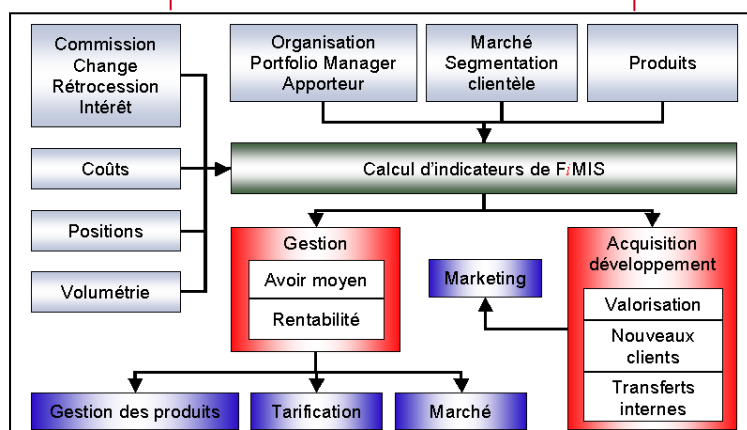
Commission
Change
Rétrocession
Intérêt

Organisation
Portfolio Manager
Apporteur

Marché
Segmentation
clientèle

Produits

Coûts

Calcul d'indicateurs de FiMIS

Positions

Volumétrie

Gestion

Avoir moyen

Rentabilité

Marketing

Acquisition
développement

Valorisation

Nouveaux
clients

Transferts
internes

Gestion des produits

Tarification

Marché